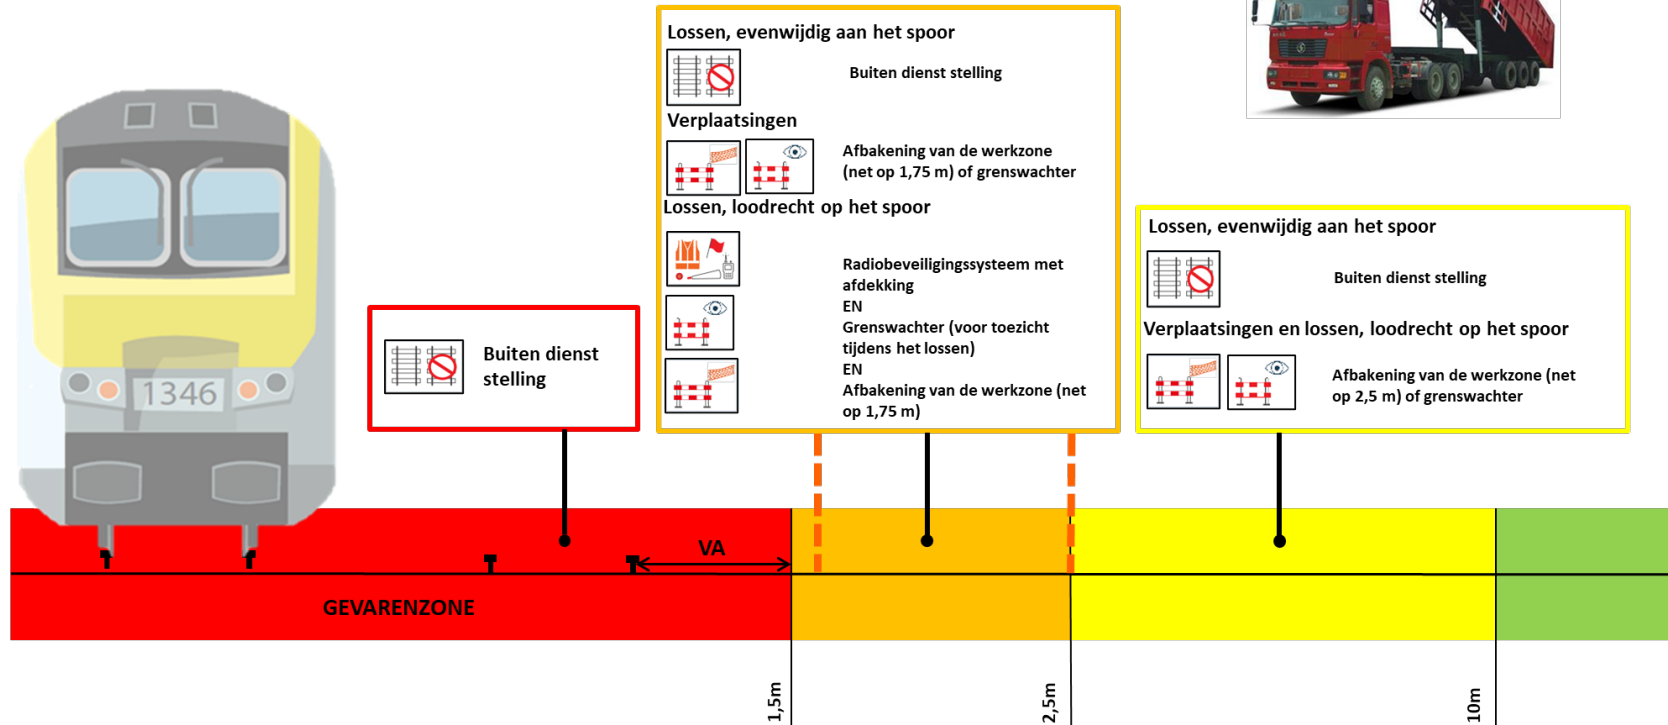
Lossen, evenwijdig aan het spoor

Buiten dienst stelling

Verplaatsingen

Afbakening van de werkzone (net op 1,75 m) of grenswachter

Lossen, loodrecht op het spoor

Radiobeveiligingssysteem met afdekking
EN
Grenswachter (voor toezicht tijdens het lossen)
EN
Afbakening van de werkzone (net op 1,75 m)

Lossen, evenwijdig aan het spoor

Buiten dienst stelling

Verplaatsingen en lossen, loodrecht op het spoor

Afbakening van de werkzone (net op 2,5 m) of grenswachter

1346

Buiten dienst stelling

VA

GEVARENZONE

1,5m

2,5m

10m